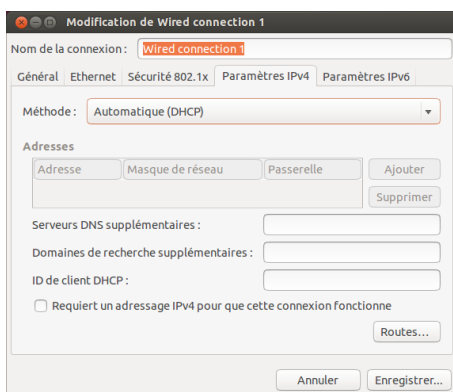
Modification de Wired connection 1

Nom de la connexion : Wired connection 1

Général | Ethernet | Sécurité 802.1x | Paramètres IPv4 | Paramètres IPv6

Méthode : Automatique (DHCP)

Adresses

| Adresse | Masque de réseau | Passerelle |
|---|---|---|

Ajouter

Supprimer

Serveurs DNS supplémentaires :

Domaines de recherche supplémentaires :

ID de client DHCP :

Requiert un adressage IPv4 pour que cette connexion fonctionne

Routes…

Annuler

Enregistrer…